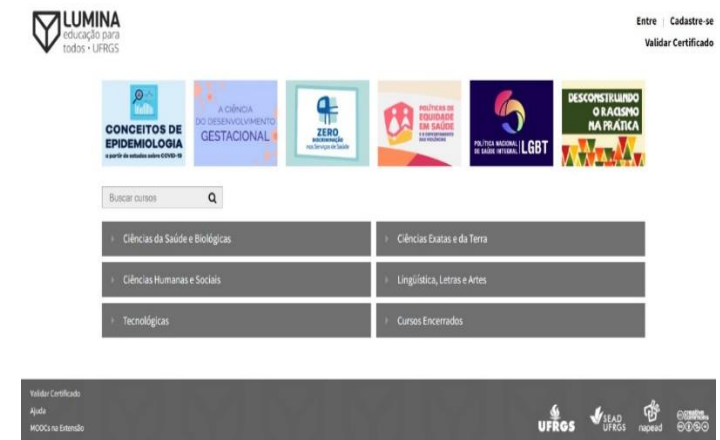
LUMINA
educação para todos • UFRGS

Entre | Cadastre-se
Validar Certificado

CONCEITOS DE EPIDEMIOLOGIA
a partir de estudos sobre COVID-19

A CIÊNCIA DO DESENVOLVIMENTO GESTACIONAL

ZERO DISCRIMINAÇÃO nos Serviços de Saúde

POLÍTICAS DE EQUIDADE EM SAÚDE
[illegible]

POLÍTICA NACIONAL DE SAÚDE INTEGRAL LGBT

DESCONSTRUINDO O RACISMO NA PRÁTICA

Buscar cursos

Ciências da Saúde e Biológicas

Ciências Exatas e da Terra

Ciências Humanas e Sociais

Lingüística, Letras e Artes

Tecnológicas

Cursos Encerrados

Validar Certificado
Ajuda
MOOCs na Extensão

UFRGS
SEAD UFRGS
napead
creative commons